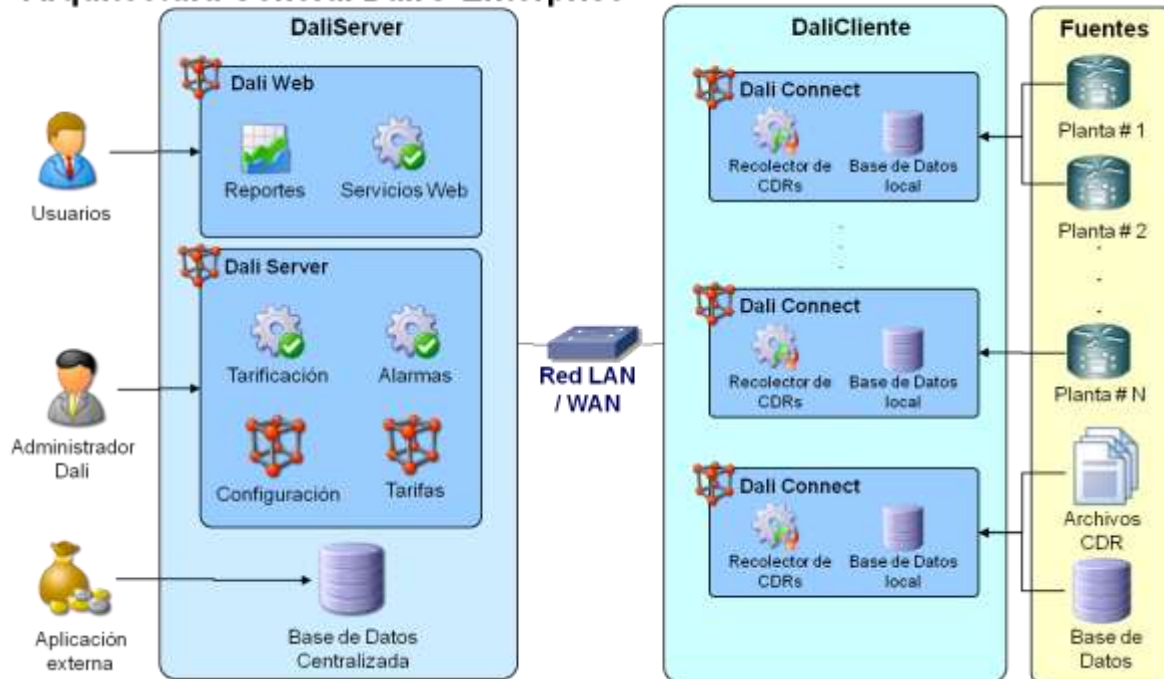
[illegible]

DaliServer

Dali Web

Reportes

Servicios Web

Usuarios

Dali Server

Tarificación

Alarmas

Configuración

Tarifas

Administrador Dali

Aplicación externa

Base de Datos Centralizada

Red LAN / WAN

DaliCliente

Dali Connect

Recolector de CDRs

Base de Datos local

Dali Connect

Recolector de CDRs

Base de Datos local

Dali Connect

Recolector de CDRs

Base de Datos local

Fuentes

Planta # 1

Planta # 2

Planta # N

Archivos CDR

Base de Datos